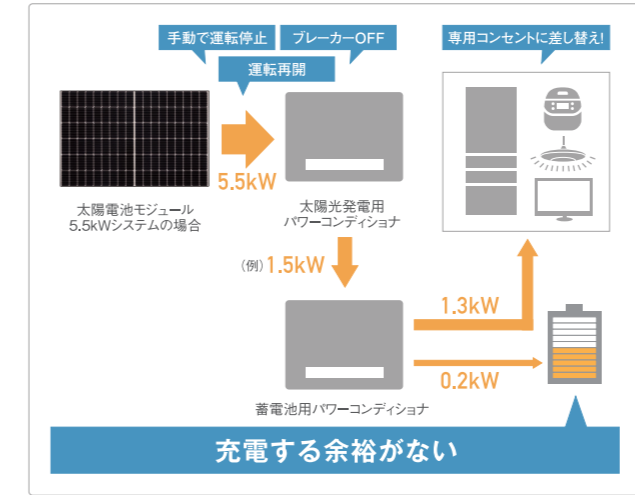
手動で運転停止

ブレーカーOFF

運転再開

専用コンセントに差し替え!

5.5kW

太陽電池モジュール
5.5kWシステムの場合

太陽光発電用
パワーコンディショナ

(例) 1.5kW

1.3kW

0.2kW

蓄電池用パワーコンディショナ

充電する余裕がない